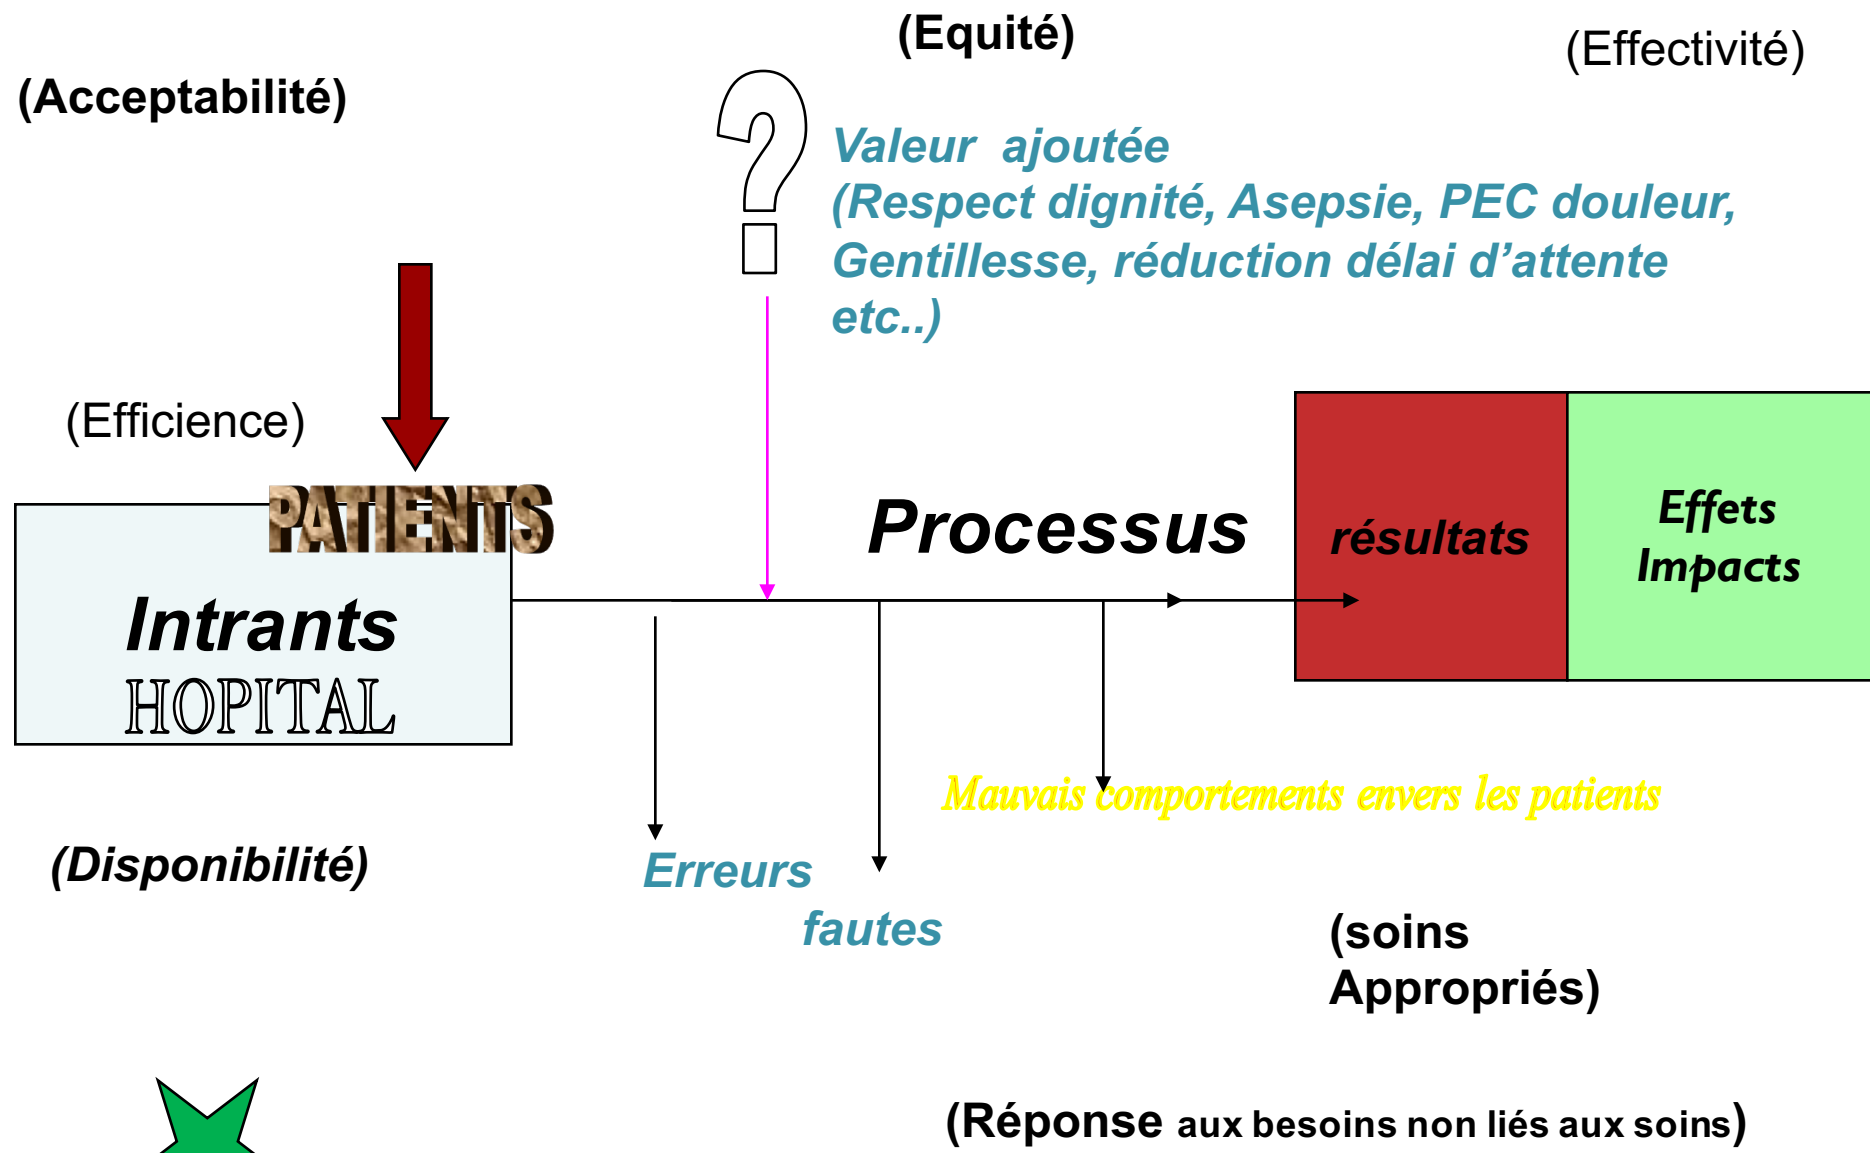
(Equité)

(Effectivité)

(Acceptabilité)

?

Valeur ajoutée
(Respect dignité, Asepsie, PEC douleur, Gentillesse, réduction délai d'attente etc..)

(Efficience)

PATIENTS

Intrants
HOPITAL

Processus

résultats

Effets
Impacts

Mauvais comportements envers les patients

(Disponibilité)

Erreurs

fautes

(soins
Appropriés)

(Réponse aux besoins non liés aux soins)